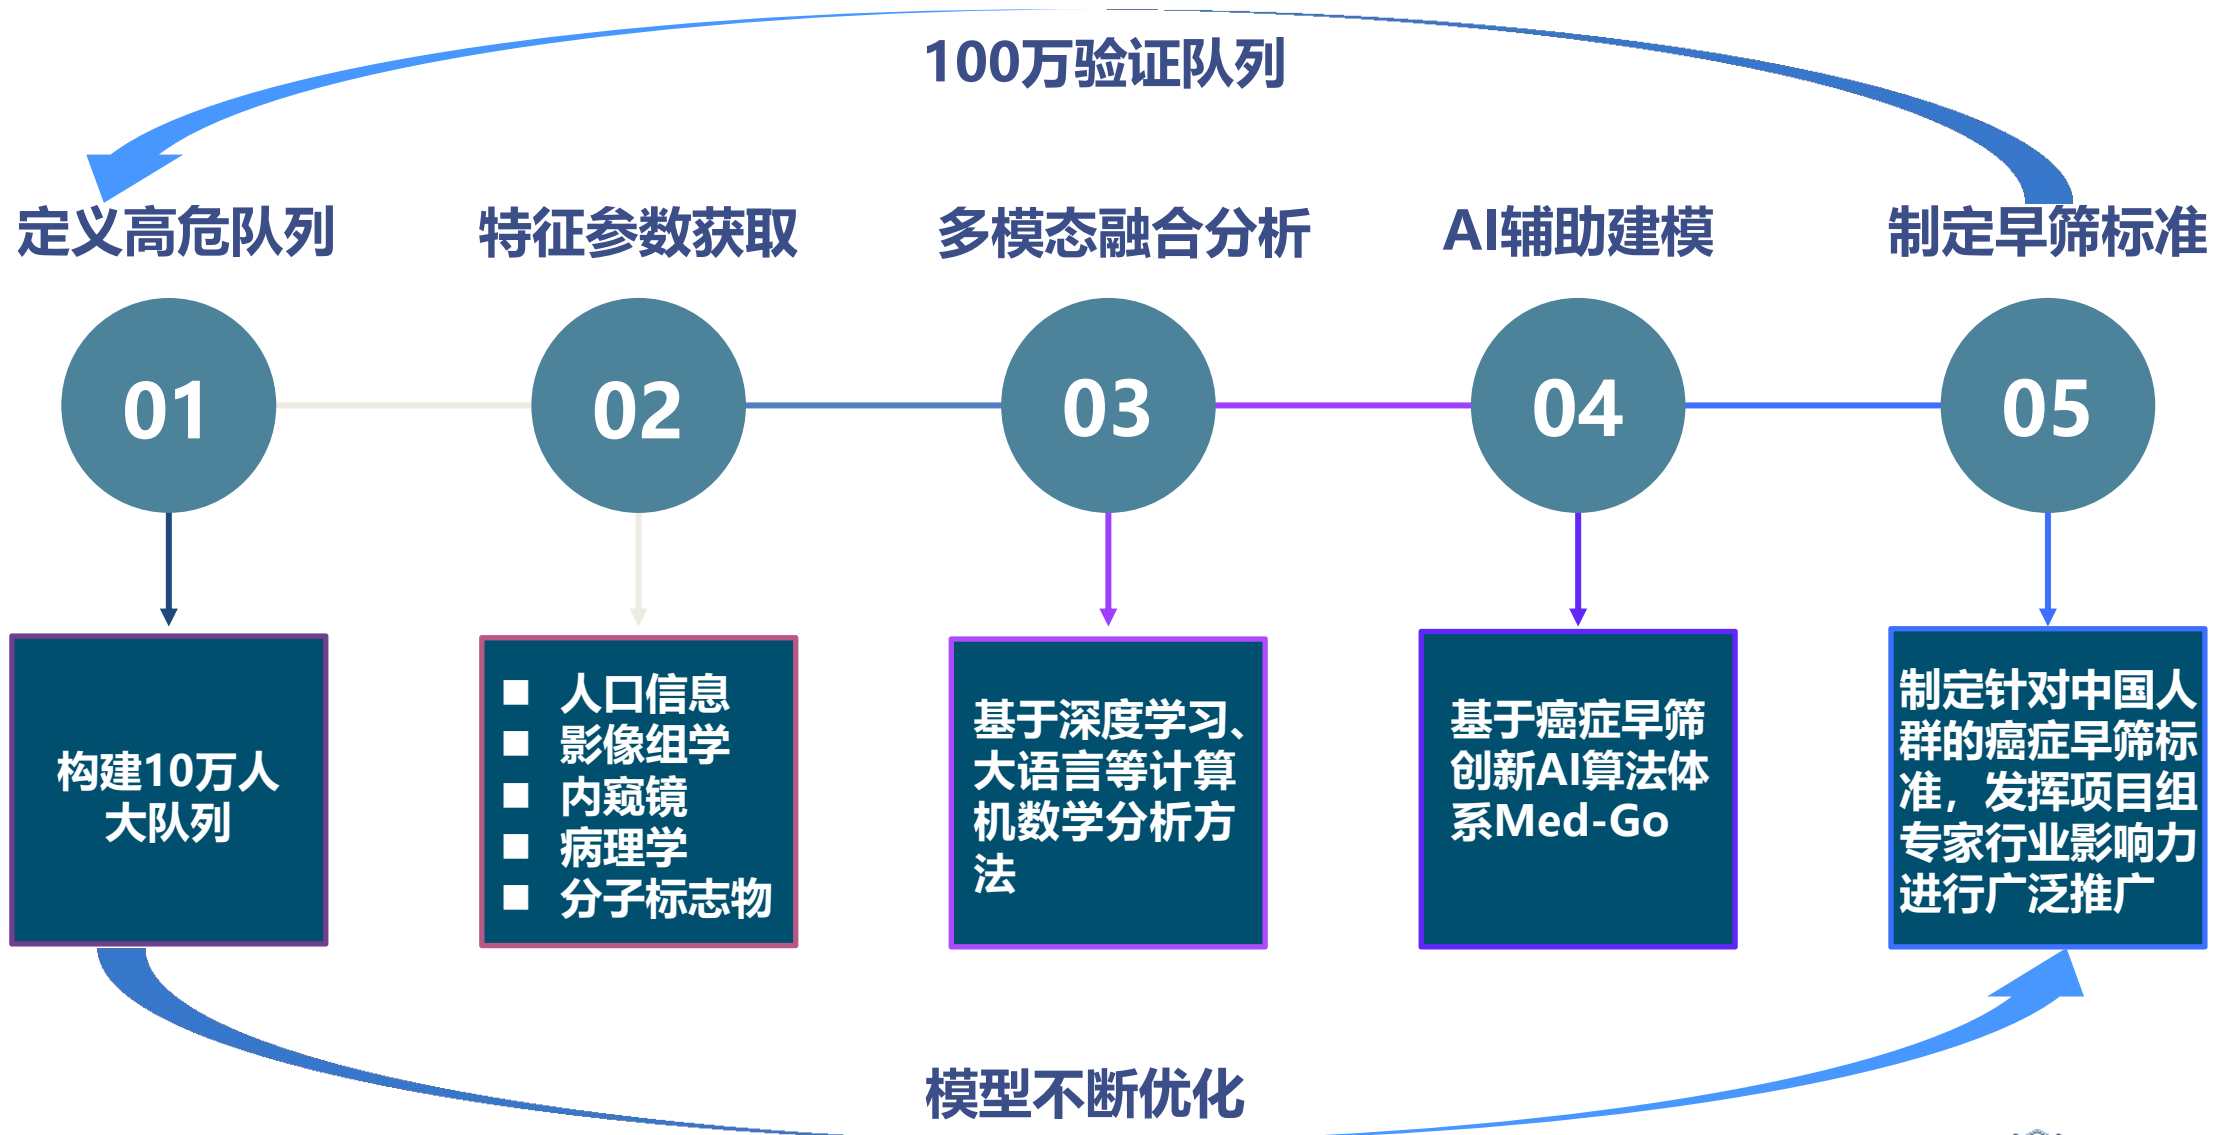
100万验证队列

定义高危队列　特征参数获取　多模态融合分析　AI辅助建模　制定早筛标准

01　02　03　04　05

构建10万人大队列

■ 人口信息
■ 影像组学
■ 内窥镜
■ 病理学
■ 分子标志物

基于深度学习、大语言等计算机数学分析方法

基于癌症早筛创新AI算法体系Med-Go

制定针对中国人群的癌症早筛标准，发挥项目组专家行业影响力进行广泛推广

模型不断优化